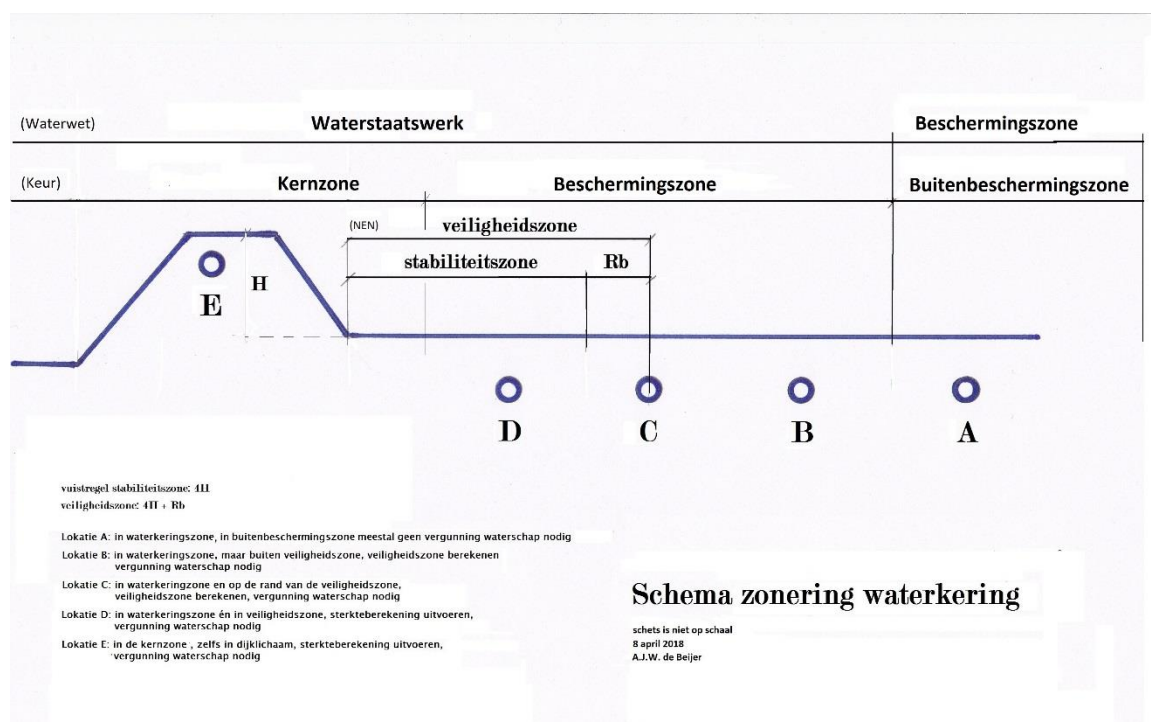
(Waterwet) Waterstaatswerk Beschermingszone

(Keur) Kernzone Beschermingszone Buitenbeschermingszone

(NEN) veiligheidszone

stabiliteitszone Rb

H

E

D C B A

vuistregel stabiliteitszone: 4H
veiligheidszone: 4H + Rb

Lokatie A: in waterkeringszone, in buitenbeschermingszone meestal geen vergunning waterschap nodig

Lokatie B: in waterkeringszone, maar buiten veiligheidszone, veiligheidszone berekenen vergunning waterschap nodig

Lokatie C: in waterkeringzone en op de rand van de veiligheidszone, veiligheidszone berekenen, vergunning waterschap nodig

Lokatie D: in waterkeringszone én in veiligheidszone, sterkteberekening uitvoeren, vergunning waterschap nodig

Lokatie E: in de kernzone , zelfs in dijklichaam, sterkteberekening uitvoeren, vergunning waterschap nodig

Schema zonering waterkering

schets is niet op schaal
8 april 2018
A.J.W. de Beijer